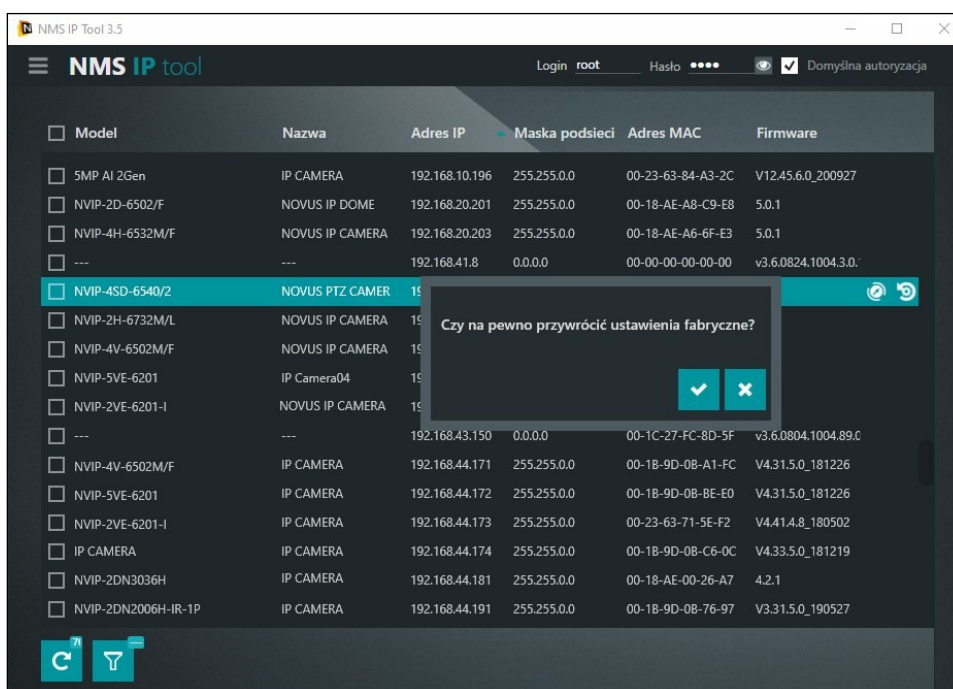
NMS IP Tool 3.5

NMS IP tool

Login root Hasło •••• Domyślna autoryzacja

| Model | Nazwa | Adres IP | Maska podsieci | Adres MAC | Firmware |
|---|---|---|---|---|---|
| 5MP AI 2Gen | IP CAMERA | 192.168.10.196 | 255.255.0.0 | 00-23-63-84-A3-2C | V12.45.6.0_200927 |
| NVIP-2D-6502/F | NOVUS IP DOME | 192.168.20.201 | 255.255.0.0 | 00-18-AE-A8-C9-E8 | 5.0.1 |
| NVIP-4H-6532M/F | NOVUS IP CAMERA | 192.168.20.203 | 255.255.0.0 | 00-18-AE-A6-6F-E3 | 5.0.1 |
| --- | --- | 192.168.41.8 | 0.0.0.0 | 00-00-00-00-00-00 | v3.6.0824.1004.3.0.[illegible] |
| NVIP-4SD-6540/2 | NOVUS PTZ CAMER | 19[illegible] | | | |
| NVIP-2H-6732M/L | NOVUS IP CAMERA | 19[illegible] | | | |
| NVIP-4V-6502M/F | NOVUS IP CAMERA | 19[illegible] | | | |
| NVIP-5VE-6201 | IP Camera04 | 19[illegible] | | | |
| NVIP-2VE-6201-I | NOVUS IP CAMERA | 19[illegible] | | | |
| --- | --- | 192.168.43.150 | 0.0.0.0 | 00-1C-27-FC-8D-5F | v3.6.0804.1004.89.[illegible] |
| NVIP-4V-6502M/F | IP CAMERA | 192.168.44.171 | 255.255.0.0 | 00-1B-9D-0B-A1-FC | V4.31.5.0_181226 |
| NVIP-5VE-6201 | IP CAMERA | 192.168.44.172 | 255.255.0.0 | 00-1B-9D-0B-BE-E0 | V4.31.5.0_181226 |
| NVIP-2VE-6201-I | IP CAMERA | 192.168.44.173 | 255.255.0.0 | 00-23-63-71-5E-F2 | V4.41.4.8_180502 |
| IP CAMERA | IP CAMERA | 192.168.44.174 | 255.255.0.0 | 00-1B-9D-0B-C6-0C | V4.33.5.0_181219 |
| NVIP-2DN3036H | IP CAMERA | 192.168.44.181 | 255.255.0.0 | 00-18-AE-00-26-A7 | 4.2.1 |
| NVIP-2DN2006H-IR-1P | IP CAMERA | 192.168.44.191 | 255.255.0.0 | 00-1B-9D-0B-76-97 | V3.31.5.0_190527 |

Czy na pewno przywrócić ustawienia fabryczne?

7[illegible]